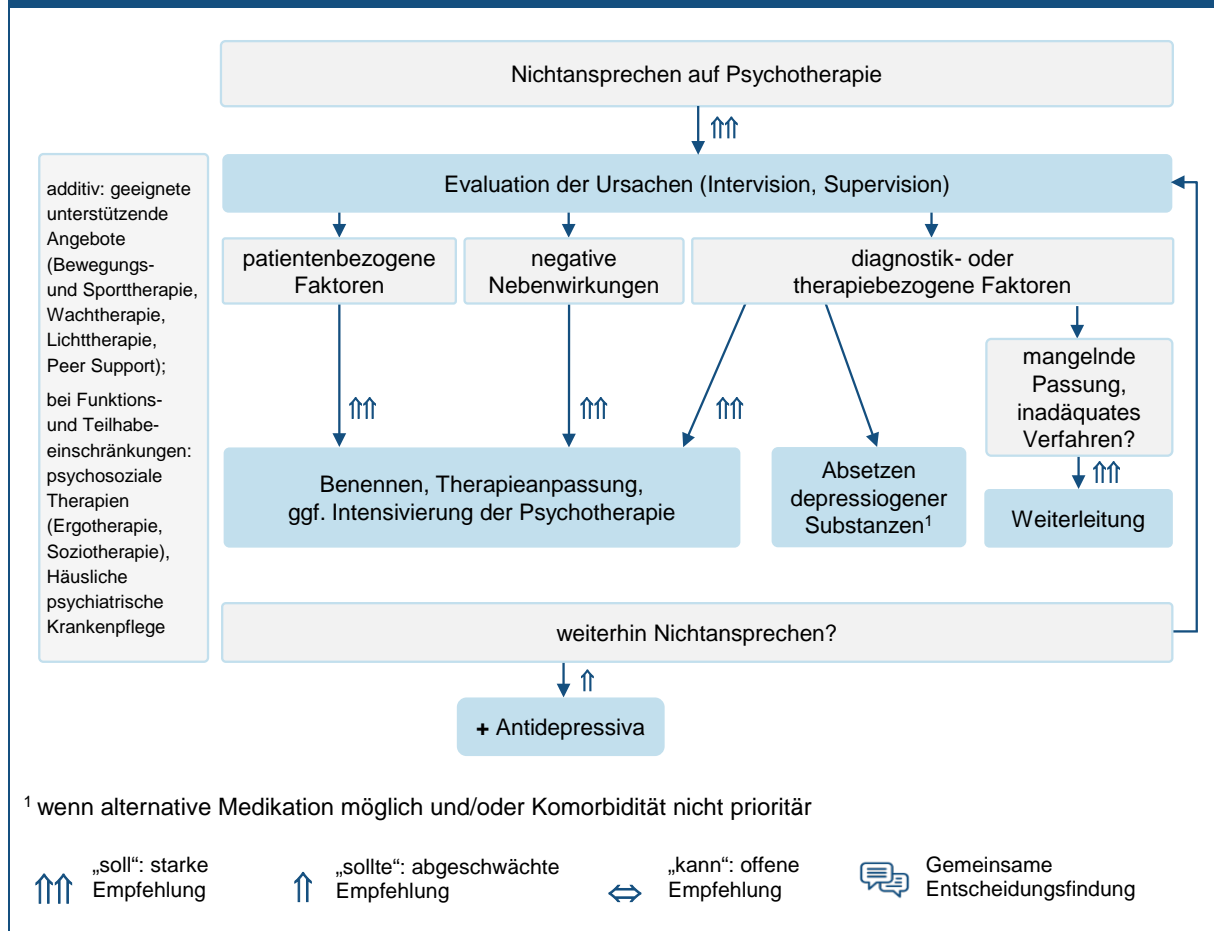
Nichtansprechen auf Psychotherapie

⤊⤊

additiv: geeignete unterstützende Angebote (Bewegungs- und Sporttherapie, Wachtherapie, Lichttherapie, Peer Support);

bei Funktions- und Teilhabeeinschränkungen: psychosoziale Therapien (Ergotherapie, Soziotherapie), Häusliche psychiatrische Krankenpflege

Evaluation der Ursachen (Intervision, Supervision)

patientenbezogene Faktoren

negative Nebenwirkungen

diagnostik- oder therapiebezogene Faktoren

mangelnde Passung, inadäquates Verfahren?

⤊⤊ ⤊⤊ ⤊⤊

Benennen, Therapieanpassung, ggf. Intensivierung der Psychotherapie

Absetzen depressiogener Substanzen$^1$

⤊⤊

Weiterleitung

weiterhin Nichtansprechen?

⤊

+ Antidepressiva

$^1$ wenn alternative Medikation möglich und/oder Komorbidität nicht prioritär

⤊⤊ „soll“: starke Empfehlung

⤊ „sollte“: abgeschwächte Empfehlung

⇔ „kann“: offene Empfehlung

Gemeinsame Entscheidungsfindung